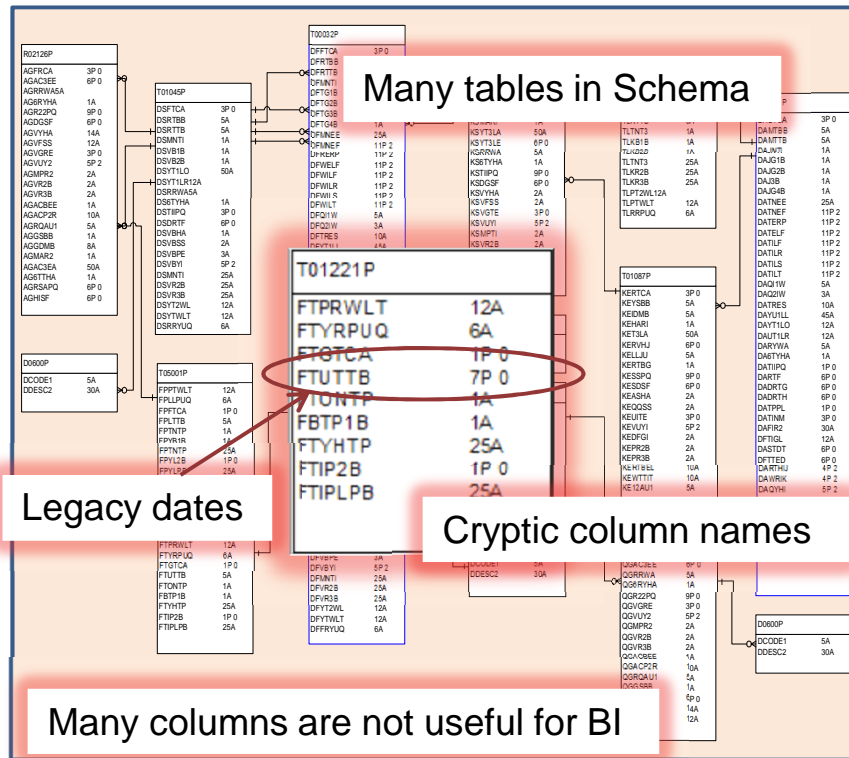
Many tables in Schema

Legacy dates

Cryptic column names

Many columns are not useful for BI

| T01221P | |
|---|---|
| FTPRWLT | 12A |
| FTYRPUQ | 6A |
| FTGTCA | 1P 0 |
| FTUTTB | 7P 0 |
| FTONTP | 1A |
| FBTP1B | 1A |
| FTYHTP | 25A |
| FTIP2B | 1P 0 |
| FTIPLPB | 25A |

| R02126P | |
|---|---|
| AGFRCA | 3P 0 |
| AGAC3EE | 6P 0 |
| AGRRWA5A | |
| AG6RYHA | 1A |
| AGR22PQ | 9P 0 |
| AGDGSF | 6P 0 |
| AGVYHA | 14A |
| AGVFSS | 12A |
| AGVGRE | 3P 0 |
| AGVUY2 | 5P 2 |
| AGMPR2 | 2A |
| AGVR2B | 2A |
| AGVR3B | 2A |
| AGACBEE | 1A |
| AGACP2R | 10A |
| AGRQAU1 | 5A |
| AGGSBB | 1A |
| AGGDMB | 8A |
| AGMAR2 | 1A |
| AGAC3EA | 50A |
| AG6TTHA | 1A |
| AGRSAPQ | 6P 0 |
| AGHISF | 6P 0 |

| D0600P | |
|---|---|
| DCODE1 | 5A |
| DDESC2 | 30A |

| T01045P | |
|---|---|
| DSFTCA | 3P 0 |
| DSRTBB | 5A |
| DSRTTB | 5A |
| DSMNTI | 1A |
| DSVB1B | 1A |
| DSVB2B | 1A |
| DSYT1LO | 50A |
| DSYT1LR12A | |
| DSRRWA5A | |
| DS6TYHA | 1A |
| DSTIIPQ | 3P 0 |
| DSDRTF | 6P 0 |
| DSVBHA | 1A |
| DSVBSS | 2A |
| DSVBPE | 3A |
| DSVBYI | 5P 2 |
| DSMNTI | 25A |
| DSVR2B | 25A |
| DSVR3B | 25A |
| DSYT2WL | 12A |
| DSYTWLT | 12A |
| DSRRYUQ | 6A |

| T05001P | |
|---|---|
| FPPTWLT | 12A |
| FPLLPUQ | 6A |
| FPFTCA | 1P 0 |
| FPLTTB | 5A |
| FPTNTP | 1A |
| FPYR1B | 1A |
| FPTNTP | 25A |
| FPYL2B | 1P 0 |
| FPYLPB | 25A |
| FTPRWLT | 12A |
| FTYRPUQ | 6A |
| FTGTCA | 1P 0 |
| FTUTTB | 5A |
| FTONTP | 1A |
| FBTP1B | 1A |
| FTYHTP | 25A |
| FTIP2B | 1P 0 |
| FTIPLPB | 25A |

| T00032P | |
|---|---|
| DFFTCA | 3P 0 |
| DFRTBB | |
| DFRTTB | |
| DFMNTI | |
| DFTG1B | |
| DFTG2B | |
| DFTG3B | |
| DFTG4B | |
| DFMNEE | 25A |
| DFMNEF | 11P 2 |
| DFKERP | 11P 2 |
| DFWELF | 11P 2 |
| DFWILF | 11P 2 |
| DFWILR | 11P 2 |
| DFWILS | 11P 2 |
| DFWILT | 11P 2 |
| DFQ1W | 5A |
| DFQ2IW | 3A |
| DFTRES | 10A |
| DFVBPE | 3A |
| DFVBYI | 5P 2 |
| DFMNTI | 25A |
| DFVR2B | 25A |
| DFVR3B | 25A |
| DFYT2WL | 12A |
| DFYTWLT | 12A |
| DFFRYUQ | 6A |

| T01087P | |
|---|---|
| KERTCA | 3P 0 |
| KEYSBB | 5A |
| KEIDMB | 5A |
| KEHARI | 1A |
| KET3LA | 50A |
| KERVHJ | 6P 0 |
| KELLJU | 5A |
| KERTBG | 1A |
| KESSPQ | 9P 0 |
| KESDSF | 6P 0 |
| KEASHA | 2A |
| KEQQSS | 2A |
| KEUITE | 3P 0 |
| KEVUYI | 5P 2 |
| KEDFGI | 2A |
| KERP2B | 2A |
| KERP3B | 2A |
| KERTBEL | 10A |
| KEWTTIT | 10A |
| KE12AU1 | 5A |

| D0600P | |
|---|---|
| DCODE1 | 5A |
| DDESC2 | 30A |